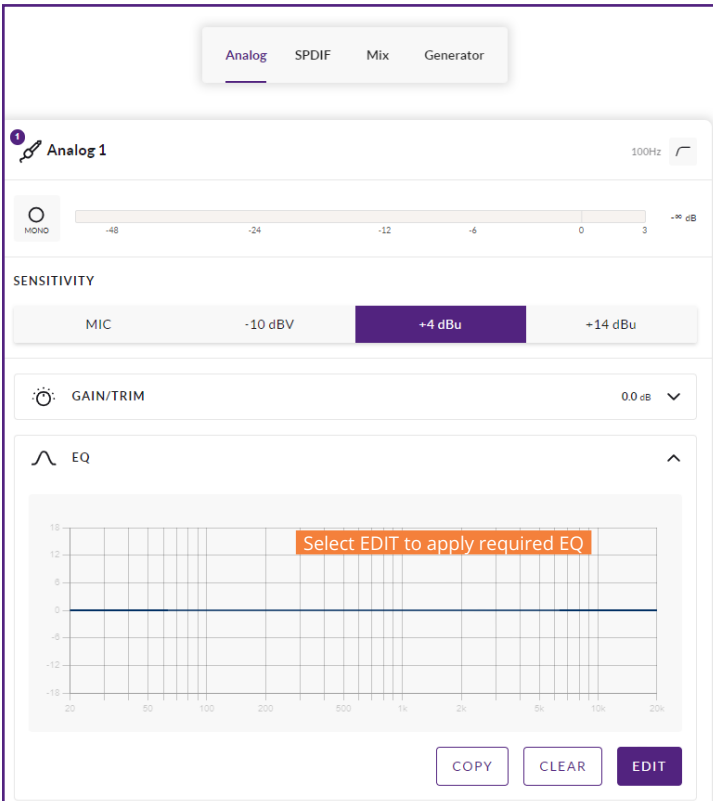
Analog SPDIF Mix Generator

1 Analog 1

100Hz

MONO

-48 -24 -12 -6 0 3

-∞ dB

SENSITIVITY

| MIC | -10 dBV | +4 dBu | +14 dBu |
|---|---|---|---|

GAIN/TRIM 0.0 dB

EQ

Select EDIT to apply required EQ

18
12
6
0
-6
-12
-18

20 50 100 200 500 1k 2k 5k 10k 20k

COPY CLEAR EDIT